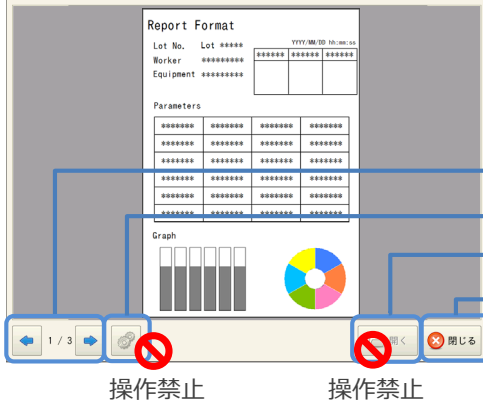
Report Format

YYYY/MM/DD hh:mm:ss

Lot No. Lot *****
Worker *********
Equipment *********

| ****** | ****** | ****** |
|---|---|---|
| | | |

Parameters

| ******* | ******* | ******* | ******* |
|---|---|---|---|
| ******* | ******* | ******* | ******* |
| ******* | ******* | ******* | ******* |
| ******* | ******* | ******* | ******* |
| ******* | ******* | ******* | ******* |
| ******* | ******* | ******* | ******* |
| ******* | ******* | ******* | ******* |

Graph

1 / 3

開く

閉じる

操作禁止

操作禁止